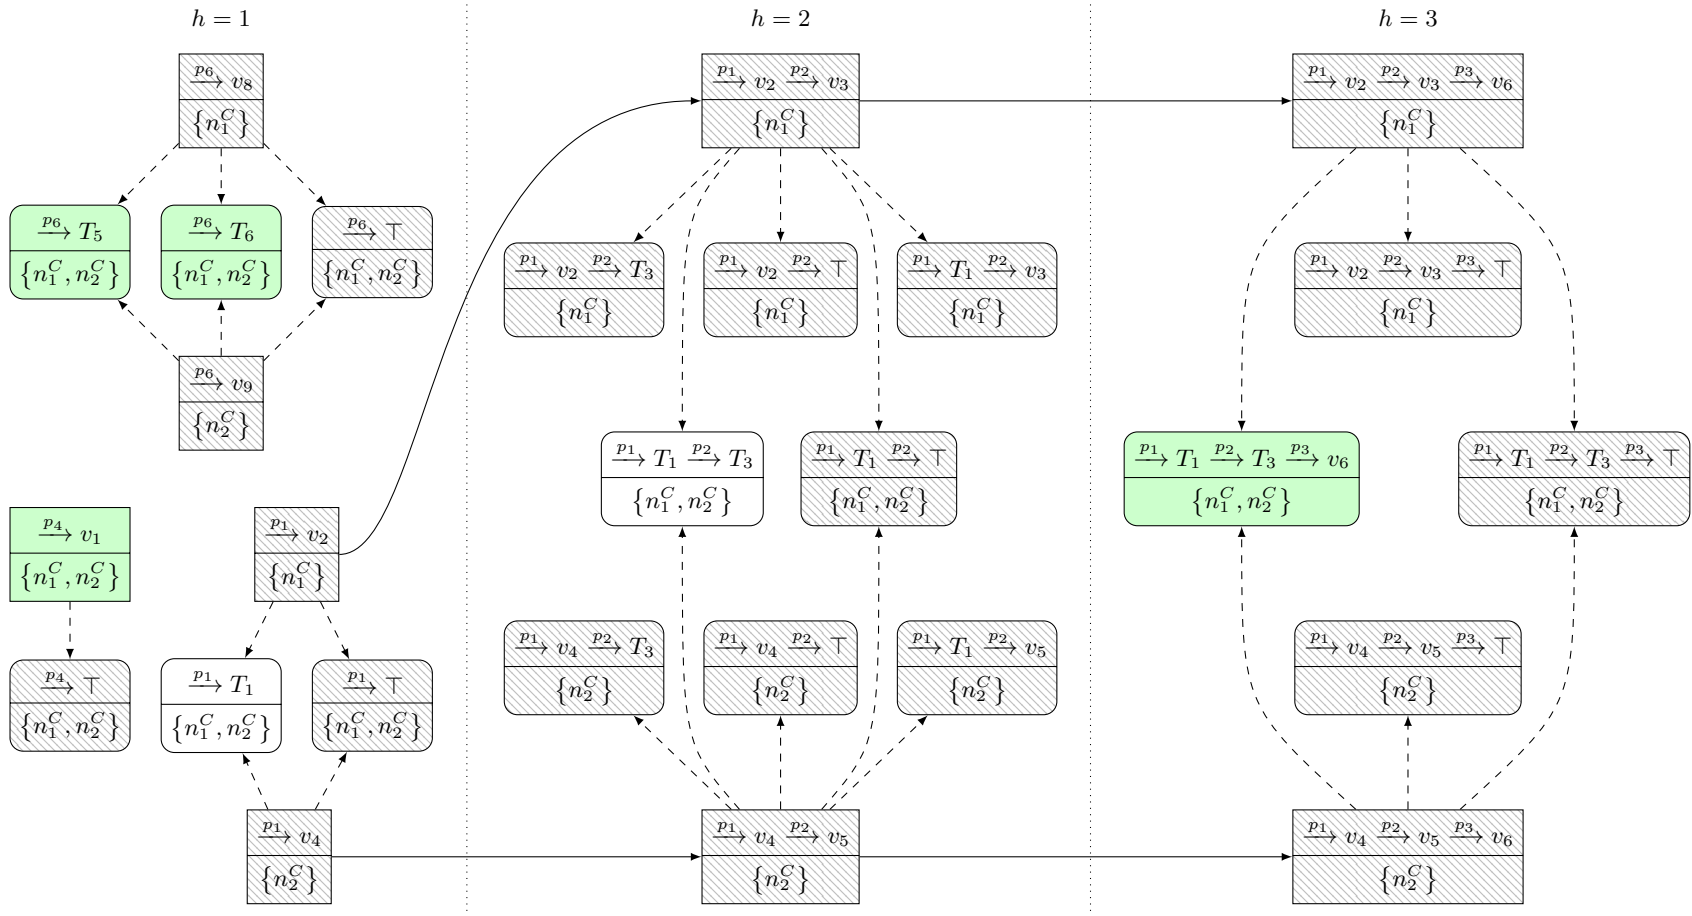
$h = 1$

$h = 2$

$h = 3$

$\xrightarrow{p_6} v_8$
$\{n_1^C\}$

$\xrightarrow{p_6} T_5$
$\{n_1^C, n_2^C\}$

$\xrightarrow{p_6} T_6$
$\{n_1^C, n_2^C\}$

$\xrightarrow{p_6} \top$
$\{n_1^C, n_2^C\}$

$\xrightarrow{p_6} v_9$
$\{n_2^C\}$

$\xrightarrow{p_4} v_1$
$\{n_1^C, n_2^C\}$

$\xrightarrow{p_4} \top$
$\{n_1^C, n_2^C\}$

$\xrightarrow{p_1} v_2$
$\{n_1^C\}$

$\xrightarrow{p_1} T_1$
$\{n_1^C, n_2^C\}$

$\xrightarrow{p_1} \top$
$\{n_1^C, n_2^C\}$

$\xrightarrow{p_1} v_4$
$\{n_2^C\}$

$\xrightarrow{p_1} v_2 \xrightarrow{p_2} v_3$
$\{n_1^C\}$

$\xrightarrow{p_1} v_2 \xrightarrow{p_2} T_3$
$\{n_1^C\}$

$\xrightarrow{p_1} v_2 \xrightarrow{p_2} \top$
$\{n_1^C\}$

$\xrightarrow{p_1} T_1 \xrightarrow{p_2} v_3$
$\{n_1^C\}$

$\xrightarrow{p_1} T_1 \xrightarrow{p_2} T_3$
$\{n_1^C, n_2^C\}$

$\xrightarrow{p_1} T_1 \xrightarrow{p_2} \top$
$\{n_1^C, n_2^C\}$

$\xrightarrow{p_1} v_4 \xrightarrow{p_2} T_3$
$\{n_2^C\}$

$\xrightarrow{p_1} v_4 \xrightarrow{p_2} \top$
$\{n_2^C\}$

$\xrightarrow{p_1} T_1 \xrightarrow{p_2} v_5$
$\{n_2^C\}$

$\xrightarrow{p_1} v_4 \xrightarrow{p_2} v_5$
$\{n_2^C\}$

$\xrightarrow{p_1} v_2 \xrightarrow{p_2} v_3 \xrightarrow{p_3} v_6$
$\{n_1^C\}$

$\xrightarrow{p_1} v_2 \xrightarrow{p_2} v_3 \xrightarrow{p_3} \top$
$\{n_1^C\}$

$\xrightarrow{p_1} T_1 \xrightarrow{p_2} T_3 \xrightarrow{p_3} v_6$
$\{n_1^C, n_2^C\}$

$\xrightarrow{p_1} T_1 \xrightarrow{p_2} T_3 \xrightarrow{p_3} \top$
$\{n_1^C, n_2^C\}$

$\xrightarrow{p_1} v_4 \xrightarrow{p_2} v_5 \xrightarrow{p_3} \top$
$\{n_2^C\}$

$\xrightarrow{p_1} v_4 \xrightarrow{p_2} v_5 \xrightarrow{p_3} v_6$
$\{n_2^C\}$